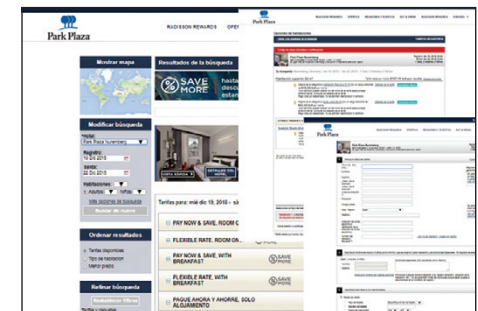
Park Plaza

RADISSON REWARDS OFE

Mostrar mapa

Resultados de la búsqueda

SAVE MORE

hasta desc

Modificar búsqueda

Hotel
Park Plaza Nuremberg

Registro
19 Dic 2015

Salida
22 Dic 2015

Habitaciones
1 Adultos 1 Niños 0

Buscar de nuevo

Tarifas para: mié dic 19, 2015

PAY NOW & SAVE, ROOM O

FLEXIBLE RATE, ROOM ON

PAY NOW & SAVE, WITH BREAKFAST

FLEXIBLE RATE, WITH BREAKFAST

PAGUE AHORA Y AHORRE, SOLO ALOJAMIENTO

Ordenar resultados

Tarifas disponibles
Tipo de habitación
Mejor precio

Refinar búsqueda

Park Plaza

Park Plaza

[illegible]